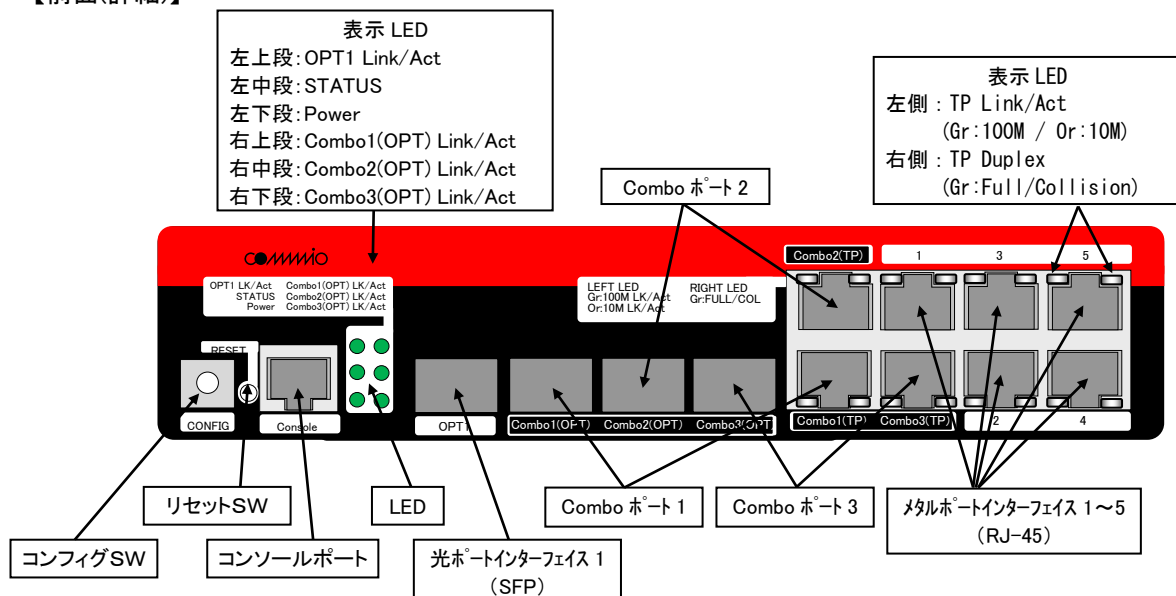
【前面(詳細)】

表示 LED
左上段:OPT1 Link/Act
左中段:STATUS
左下段:Power
右上段:Combo1(OPT) Link/Act
右中段:Combo2(OPT) Link/Act
右下段:Combo3(OPT) Link/Act

表示 LED
左側 : TP Link/Act
(Gr:100M / Or:10M)
右側 : TP Duplex
(Gr:Full/Collision)

Combo ポート 2

commio

OPT1 LK/Act Combo1(OPT) LK/Act
STATUS Combo2(OPT) LK/Act
Power Combo3(OPT) LK/Act

LEFT LED
Gr:100M LK/Act
Or:10M LK/Act

RIGHT LED
Gr:FULL/COL

Combo2(TP) 1 3 5

RESET

CONFIG Console OPT1 Combo1(OPT) Combo2(OPT) Combo3(OPT) Combo1(TP) Combo3(TP) 2 4

リセットSW

LED

Combo ポート 1

Combo ポート 3

メタルポートインターフェイス 1～5
(RJ-45)

コンフィグSW

コンソールポート

光ポートインターフェイス 1
(SFP)